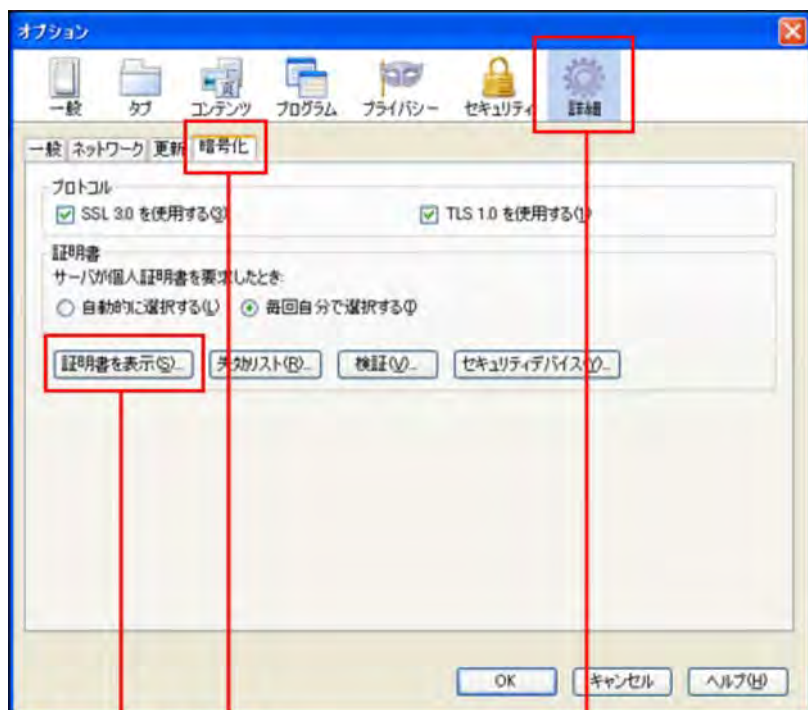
オプション

一般 タブ コンテンツ プログラム プライバシー セキュリティ 詳細

一般 ネットワーク 更新 暗号化

プロトコル

SSL 3.0 を使用する(3)

TLS 1.0 を使用する(1)

証明書

サーバが個人証明書を要求したとき

自動的に選択する(L)

毎回自分で選択する(I)

証明書を表示(S)... 失効リスト(R)... 検証(V)... セキュリティデバイス(D)...

OK キャンセル ヘルプ(H)